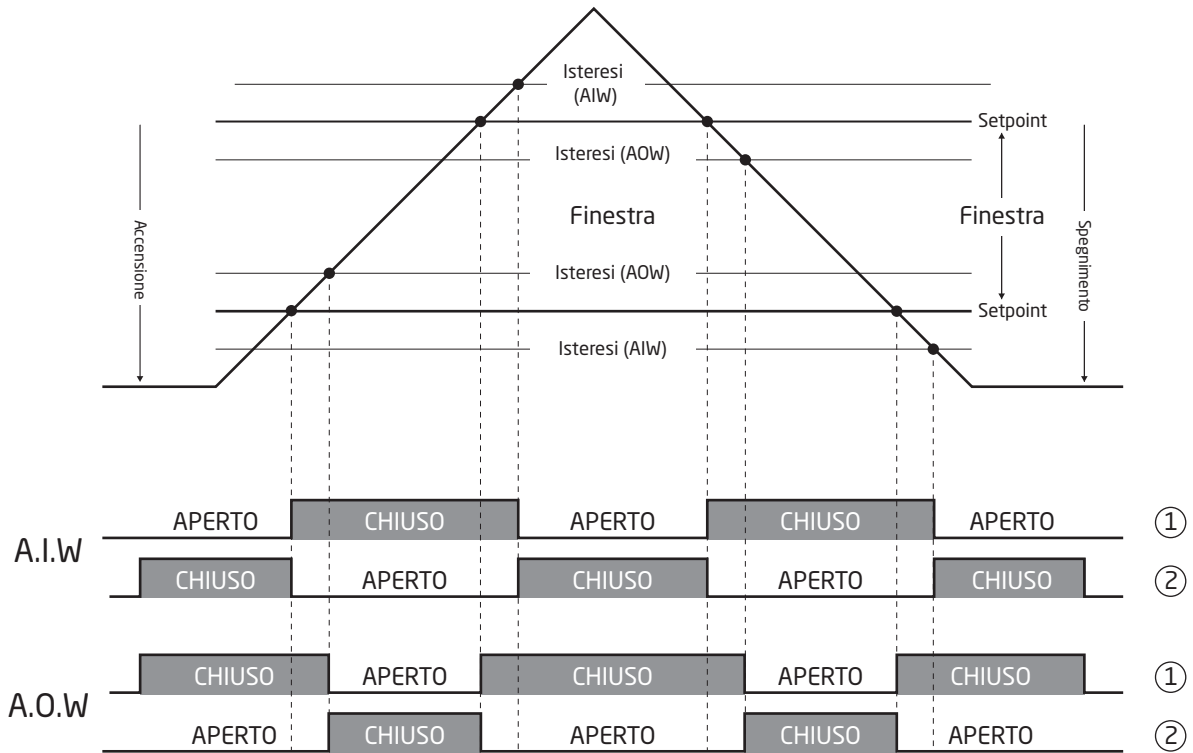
Isteresi (AIW)

Setpoint

Isteresi (AOW)

Accensione

Finestra

Finestra

Spegnimento

Isteresi (AOW)

Setpoint

Isteresi (AIW)

A.I.W

APERTO CHIUSO APERTO CHIUSO APERTO ①

CHIUSO APERTO CHIUSO APERTO CHIUSO ②

A.O.W

CHIUSO APERTO CHIUSO APERTO CHIUSO ①

APERTO CHIUSO APERTO CHIUSO APERTO ②